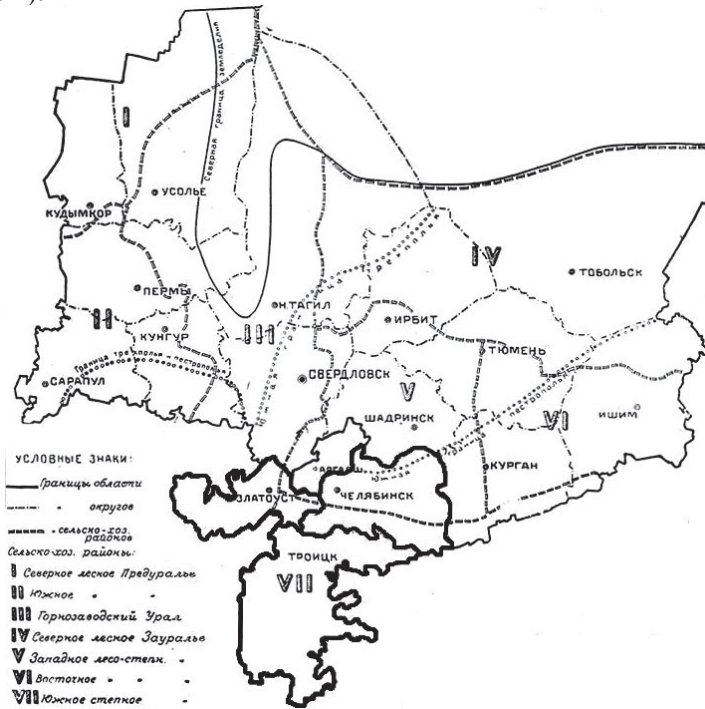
Северная граница земледелия

I

КУДЫМКОР

УСОЛЬЕ

IV

ТОБОЛЬСК

ПЕРМЬ

II

Н.ТАГИЛ

ИРБИТ

КУНГУР

III

ТЮМЕНЬ

Граница трехполья - пестрополья

САРАПУЛ

СВЕРДЛОВСК

V

ШАДРИНСК

VI

ИШИМ

пестрополья

КАСЛИ

ЗЛАТОУСТ

ЧЕЛЯБИНСК

КУРГАН

ТРОИЦК

VII

УСЛОВНЫЕ ЗНАКИ:

Границы области

" округов

" сельско-хоз. районов

Сельско-хоз. районы:

I Северное лесное Предуралье

II Южное " "

III Горнозаводский Урал

IV Северное лесное Зауралье

V Западное лесо-степн. "

VI Восточное " "

VII Южное степное "